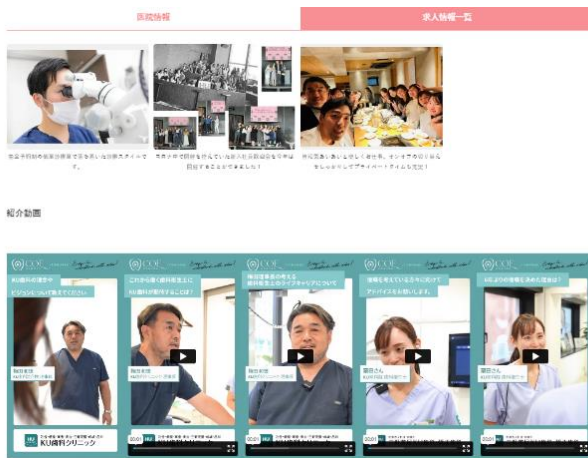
医院情報

求人情報一覧

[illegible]

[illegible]

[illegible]

紹介動画

COE

KU歯科の理念や
ビジョンについて教えてください。

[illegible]

KU歯科クリニック

COE

これから歯科医師を目指す
KU歯科が期待することは？

COE

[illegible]
歯科衛生士のライフキャリアについて

COE

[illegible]
アドバイスをお願いします。

COE

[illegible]